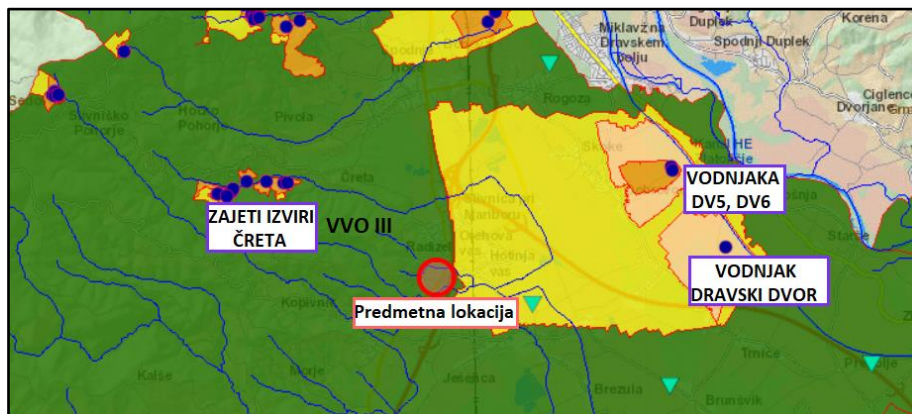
Miklavž na Dravskem Polju

Duplek

Korena

Spodnji Duplek

Ciglence

Dvorjane

Selo

Slivniško Pohorje

Hočko Pohorje

Pivola

Rogoza

Skoke

HE

Čreta

ZAJETI IZVIRI ČRETA

VVO III

Slivnica pri Mariboru

Orehova vas

Radizel

Hotinja vas

VODNJAKA DV5, DV6

VODNJAK DRAVSKI DVOR

Starše

Predmetna lokacija

Kopivnik

Kalše

Morje

Jesenca

Brezula

Trniče

Brunšvik

Prepolje